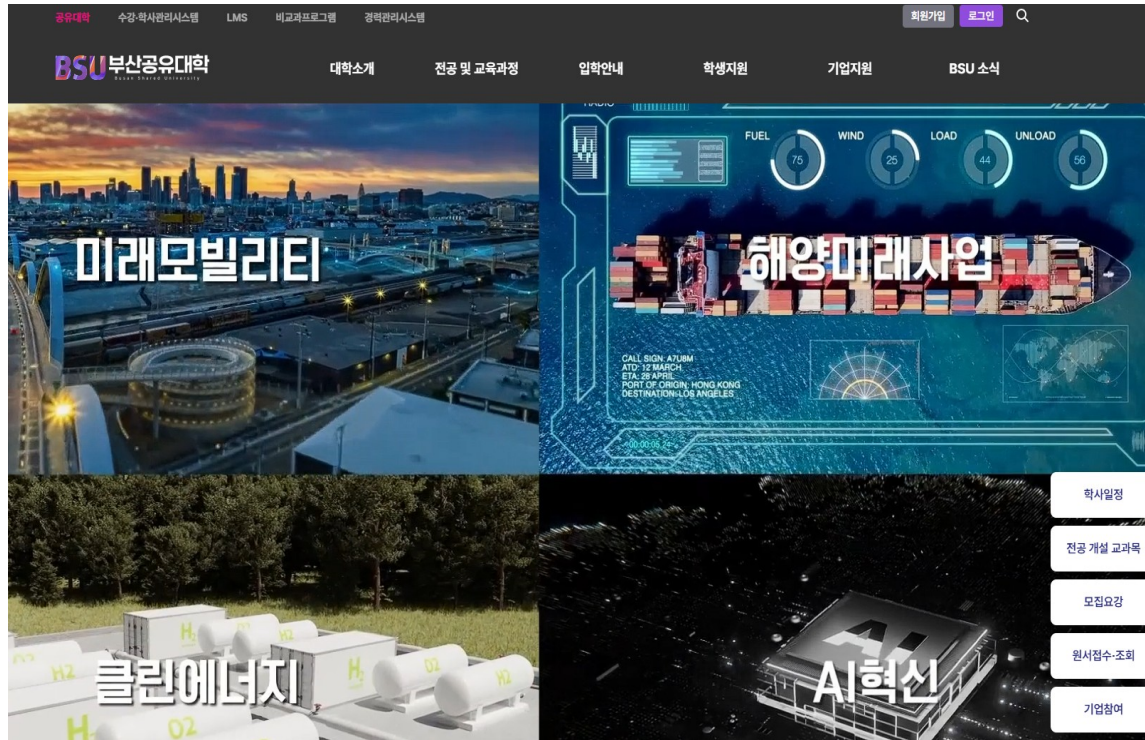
공유대학 수강·학사관리시스템 LMS 비교과프로그램 경력관리시스템

회원가입 로그인

BSU 부산공유대학 Busan Shared University

대학소개 전공 및 교육과정 입학안내 학생지원 기업지원 BSU 소식

미래모빌리티

RADIO

FUEL 75 WIND 25 LOAD 44 UNLOAD 56

해양미래사업

CALL SIGN: A7U8M
ATD: 12 MARCH
ETA: 28 APRIL
PORT OF ORIGIN: HONG KONG
DESTINATION: LOS ANGELES

클린에너지

H2 H2 O2 O2 H2 O2

AI

AI혁신

학사일정

전공 개설 교과목

모집요강

원서접수·조회

기업참여